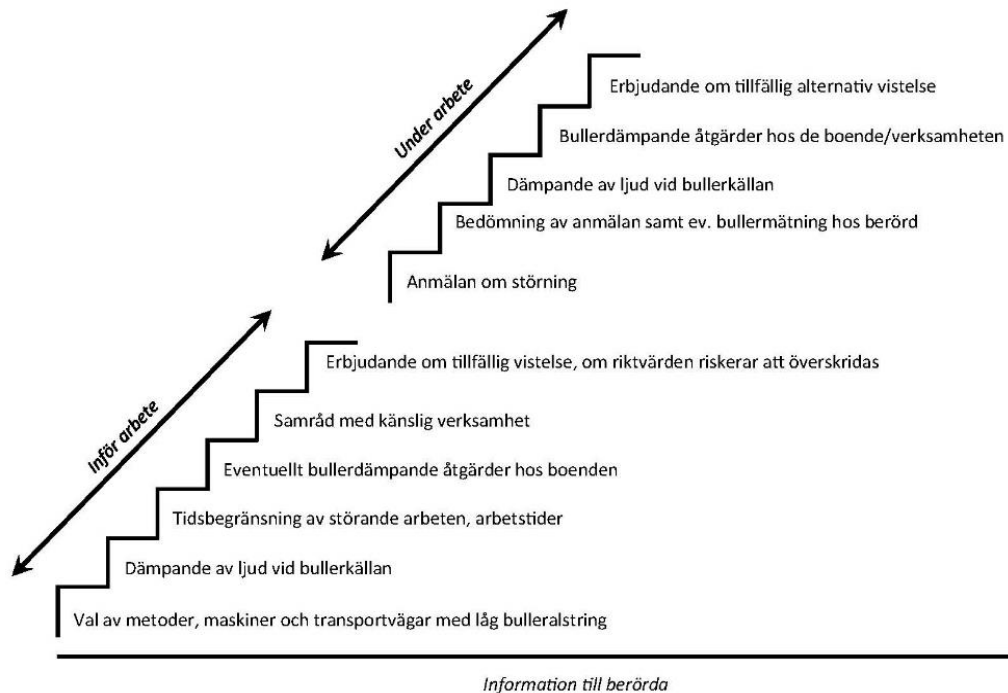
Under arbete

Erbjudande om tillfällig alternativ vistelse

Bullerdämpande åtgärder hos de boende/verksamheten

Dämpande av ljud vid bullerkällan

Bedömning av anmälan samt ev. bullermätning hos berörd

Anmälan om störning

Inför arbete

Erbjudande om tillfällig vistelse, om riktvärden riskerar att överskridas

Samråd med känslig verksamhet

Eventuellt bullerdämpande åtgärder hos boenden

Tidsbegränsning av störande arbeten, arbetstider

Dämpande av ljud vid bullerkällan

Val av metoder, maskiner och transportvägar med låg bulleralstring

Information till berörda